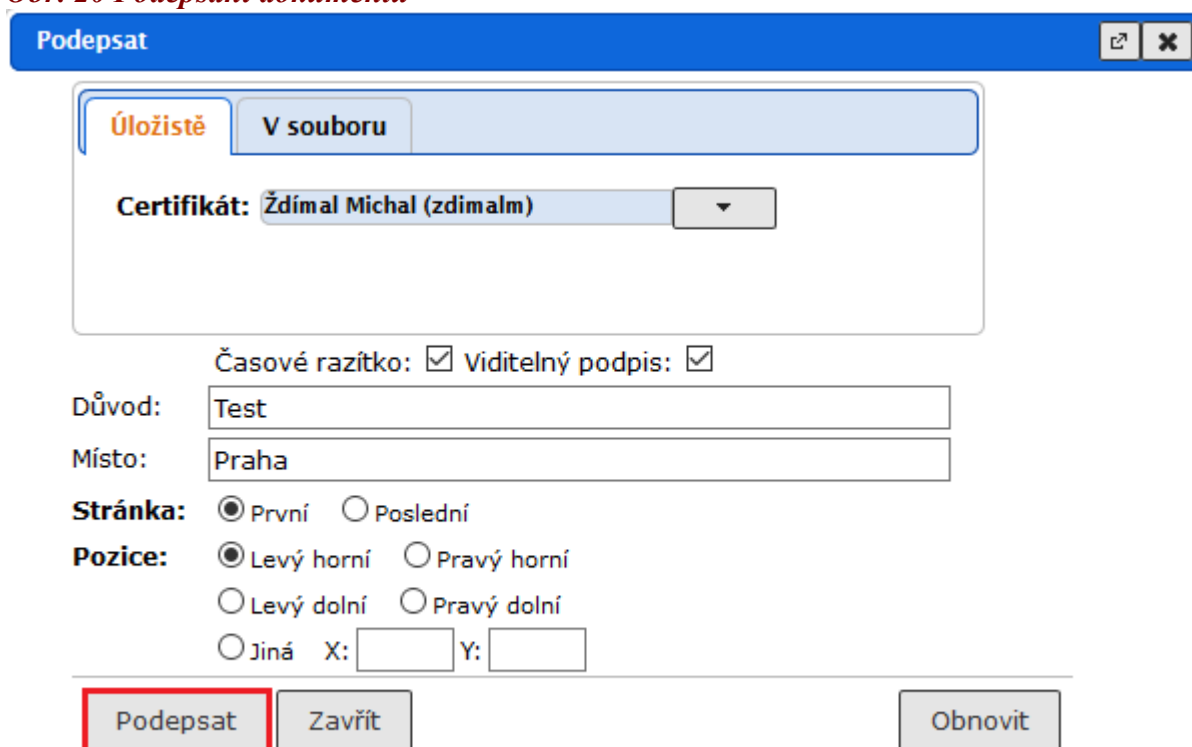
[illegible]

Podepsat

Úložiště | V souboru

Certifikát: Ždímal Michal (zdimalm)

Časové razítko: ☑ Viditelný podpis: ☑

Důvod: Test

Místo: Praha

Stránka: ◉ První ○ Poslední

Pozice: ◉ Levý horní ○ Pravý horní

○ Levý dolní ○ Pravý dolní

○ Jiná X: Y:

Podepsat Zavřít Obnovit